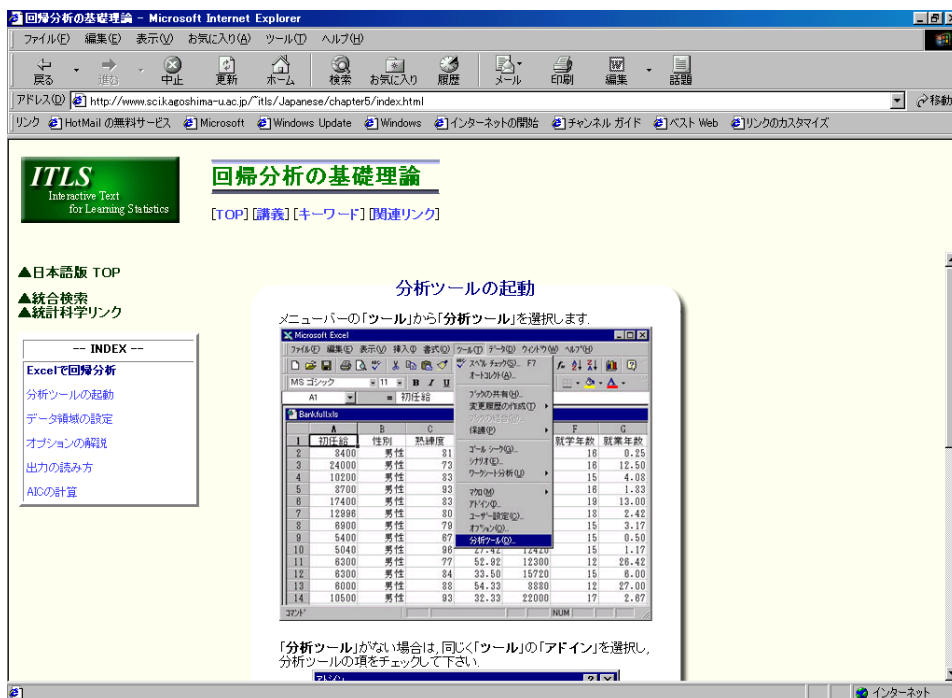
回帰分析の基礎理論 - Microsoft Internet Explorer

ファイル(F) 編集(E) 表示(V) お気に入り(A) ツール(T) ヘルプ(H)

戻る 進む 中止 更新 ホーム 検索 お気に入り 履歴 メール 印刷 編集 話題

アドレス(D) http://www.sci.kagoshima-u.ac.jp/~itls/Japanese/chapter5/index.html 移動

リンク HotMail の無料サービス Microsoft Windows Update Windows インターネットの開始 チャンネル ガイド ベスト Web リンクのカスタマイズ

ITLS
Interactive Text for Learning Statistics

回帰分析の基礎理論

[TOP] [講義] [キーワード] [関連リンク]

▲日本語版 TOP

▲統合検索
▲統計科学リンク

-- INDEX --
Excelで回帰分析
分析ツールの起動
データ領域の設定
オプションの解説
出力の読み方
AICの計算

分析ツールの起動

メニューバーの「ツール」から「分析ツール」を選択します.

Microsoft Excel
ファイル(F) 編集(E) 表示(V) 挿入(I) 書式(O) ツール(T) データ(D) ウィンドウ(W) ヘルプ(H)
MS ゴシック 11 B I U
A1 = 初任給
Bankfull.xls

スペル チェック(S)... F7
オートコレクト(A)...
ブックの共有(H)...
変更履歴の作成(T)
ブックの結合(W)...
保護(P)
ゴール シーク(G)...
シナリオ(E)...
ワークシート分析(U)
マクロ(M)
アドイン(I)...
ユーザー設定(C)...
オプション(O)...
分析ツール(D)...

| | A | B | C | | | F | G |
|---|---|---|---|---|---|---|---|
| 1 | 初任給 | 性別 | 熟練度 | | | 就学年数 | 就業年数 |
| 2 | 3400 | 男性 | 81 | | | 16 | 0.25 |
| 3 | 24000 | 男性 | 73 | | | 16 | 12.50 |
| 4 | 10200 | 男性 | 83 | | | 15 | 4.08 |
| 5 | 3700 | 男性 | 93 | | | 16 | 1.33 |
| 6 | 17400 | 男性 | 83 | | | 19 | 13.00 |
| 7 | 12996 | 男性 | 80 | | | 18 | 2.42 |
| 8 | 6900 | 男性 | 79 | | | 15 | 3.17 |
| 9 | 5400 | 男性 | 67 | | | 15 | 0.50 |
| 10 | 5040 | 男性 | 96 | 27.42 | 12420 | 15 | 1.17 |
| 11 | 6300 | 男性 | 77 | 52.92 | 12300 | 12 | 26.42 |
| 12 | 6300 | 男性 | 84 | 33.50 | 15720 | 15 | 6.00 |
| 13 | 6000 | 男性 | 88 | 54.33 | 8880 | 12 | 27.00 |
| 14 | 10500 | 男性 | 93 | 32.33 | 22000 | 17 | 2.67 |

コマンド NUM

「分析ツール」がない場合は, 同じく「ツール」の「アドイン」を選択し, 分析ツールの項をチェックして下さい.

インターネット